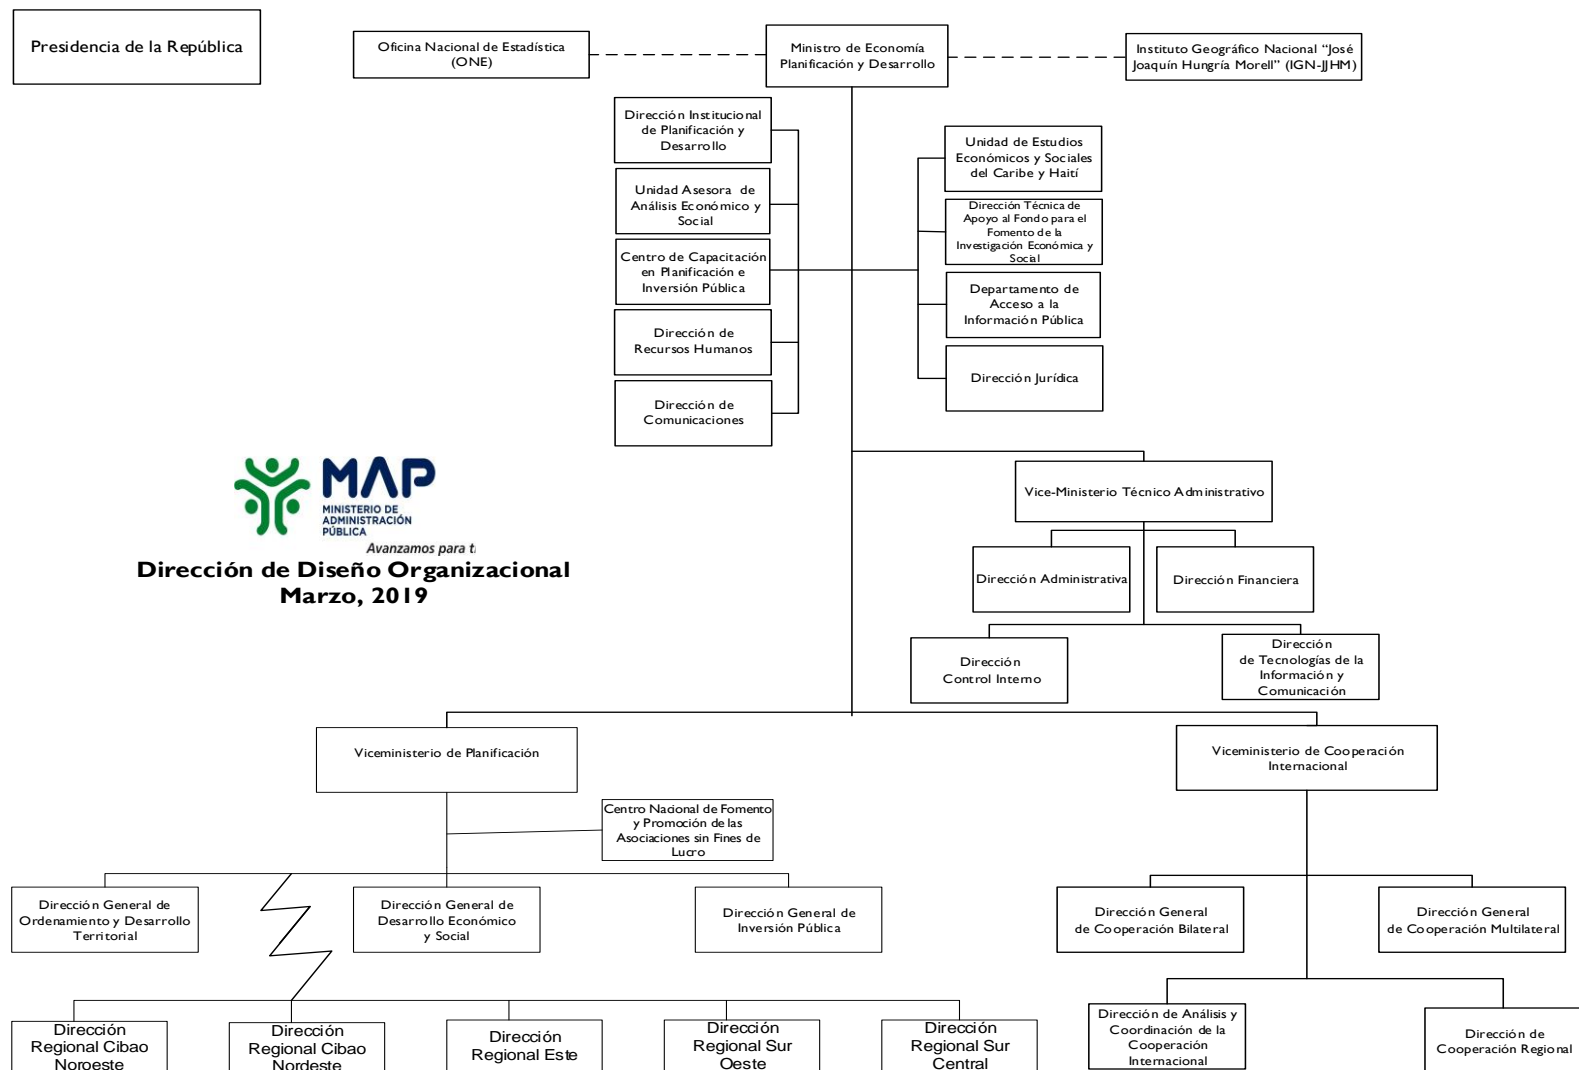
Presidencia de la República

Oficina Nacional de Estadística (ONE)

Ministro de Economía Planificación y Desarrollo

Instituto Geográfico Nacional "José Joaquín Hungría Morell" (IGN-JJHM)

Dirección Institucional de Planificación y Desarrollo

Unidad Asesora de Análisis Económico y Social

Centro de Capacitación en Planificación e Inversión Pública

Dirección de Recursos Humanos

Dirección de Comunicaciones

Unidad de Estudios Económicos y Sociales del Caribe y Haití

Dirección Técnica de Apoyo al Fondo para el Fomento de la Investigación Económica y Social

Departamento de Acceso a la Información Pública

Dirección Jurídica

MAP
MINISTERIO DE ADMINISTRACIÓN PÚBLICA
Avanzamos para ti

Dirección de Diseño Organizacional
Marzo, 2019

Vice-Ministerio Técnico Administrativo

Dirección Administrativa

Dirección Financiera

Dirección Control Interno

Dirección de Tecnologías de la Información y Comunicación

Viceministerio de Planificación

Viceministerio de Cooperación Internacional

Centro Nacional de Fomento y Promoción de las Asociaciones sin Fines de Lucro

Dirección General de Ordenamiento y Desarrollo Territorial

Dirección General de Desarrollo Económico y Social

Dirección General de Inversión Pública

Dirección General de Cooperación Bilateral

Dirección General de Cooperación Multilateral

Dirección Regional Cibao Noroeste

Dirección Regional Cibao Nordeste

Dirección Regional Este

Dirección Regional Sur Oeste

Dirección Regional Sur Central

Dirección de Análisis y Coordinación de la Cooperación Internacional

Dirección de Cooperación Regional